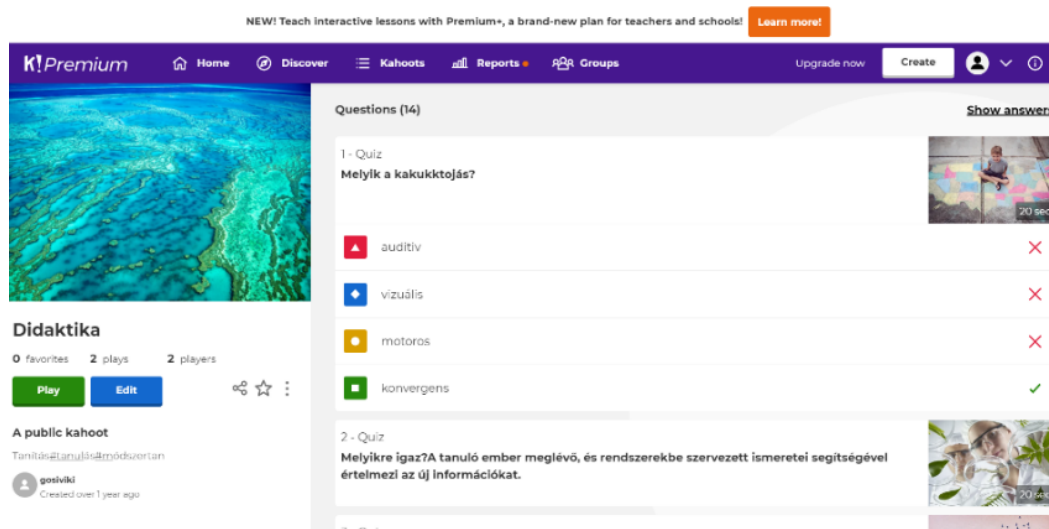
NEW! Teach interactive lessons with Premium+, a brand-new plan for teachers and schools! Learn more!

K!Premium Home Discover Kahoots Reports Groups Upgrade now Create

Didaktika

0 favorites 2 plays 2 players

Play Edit

A public kahoot

Tanítás#tanulás#módszertan

gosiviki
Created over 1 year ago

Questions (14)

Show answer

1 - Quiz
Melyik a kakukktojás?

20 sec

auditív

vizuális

motoros

konvergens

2 - Quiz
Melyikre igaz?A tanuló ember meglévő, és rendszerekbe szervezett ismeretei segítségével értelmezi az új információkat.

20 se